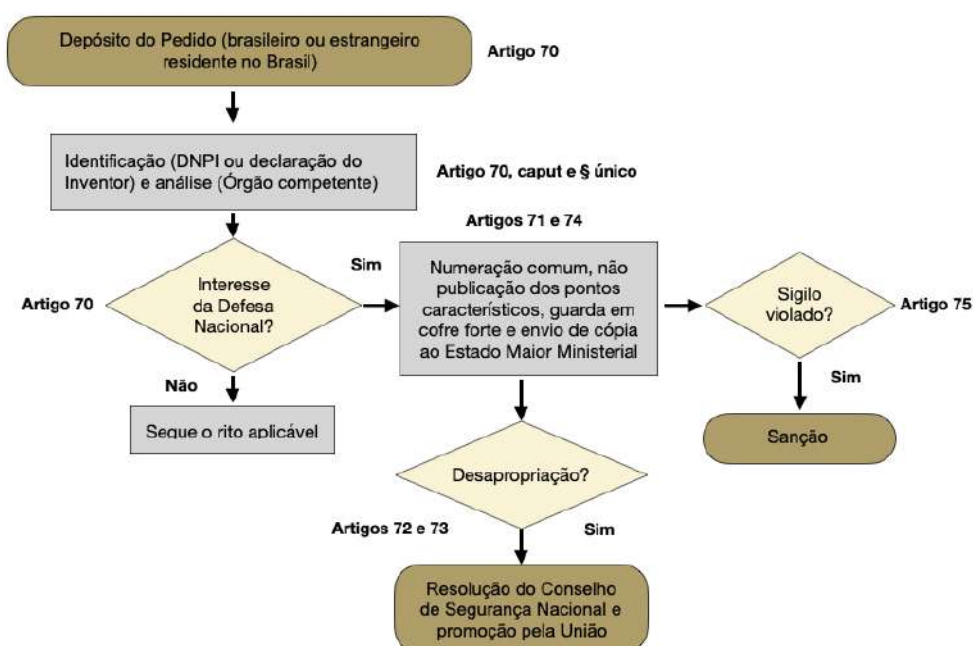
Depósito do Pedido (brasileiro ou estrangeiro residente no Brasil)

Artigo 70

Identificação (DNPI ou declaração do Inventor) e análise (Órgão competente)

Artigo 70, caput e § único

Artigos 71 e 74

Artigo 70

Interesse da Defesa Nacional?

Sim

Numeração comum, não publicação dos pontos característicos, guarda em cofre forte e envio de cópia ao Estado Maior Ministerial

Sigilo violado?

Artigo 75

Não

Segue o rito aplicável

Sim

Sanção

Desapropriação?

Artigos 72 e 73

Sim

Resolução do Conselho de Segurança Nacional e promoção pela União